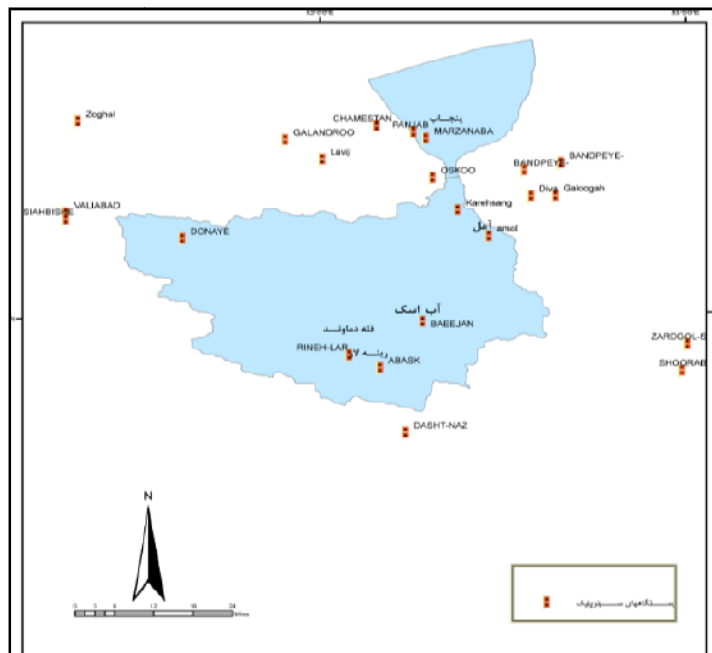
Zoghal
CHAMESTAN
PANJAB
پنجاب
MARZANABA
GALANDROO
Lavij
OSKOO
BANDPEYE-
BANDPEYE
Diva
Galoogah
VALIABAD
SIAHBISHE
Karehsang
DONAYE
آمل
amol
آب اسک
BAEEJAN
قله دماوند
RINEH-LAR
رینه
ABASK
ZAROGOL-B
SHOORAB
DASHT-NAZ
N
0 3 6 12 18 24
ایستگاههای سینوپتیک